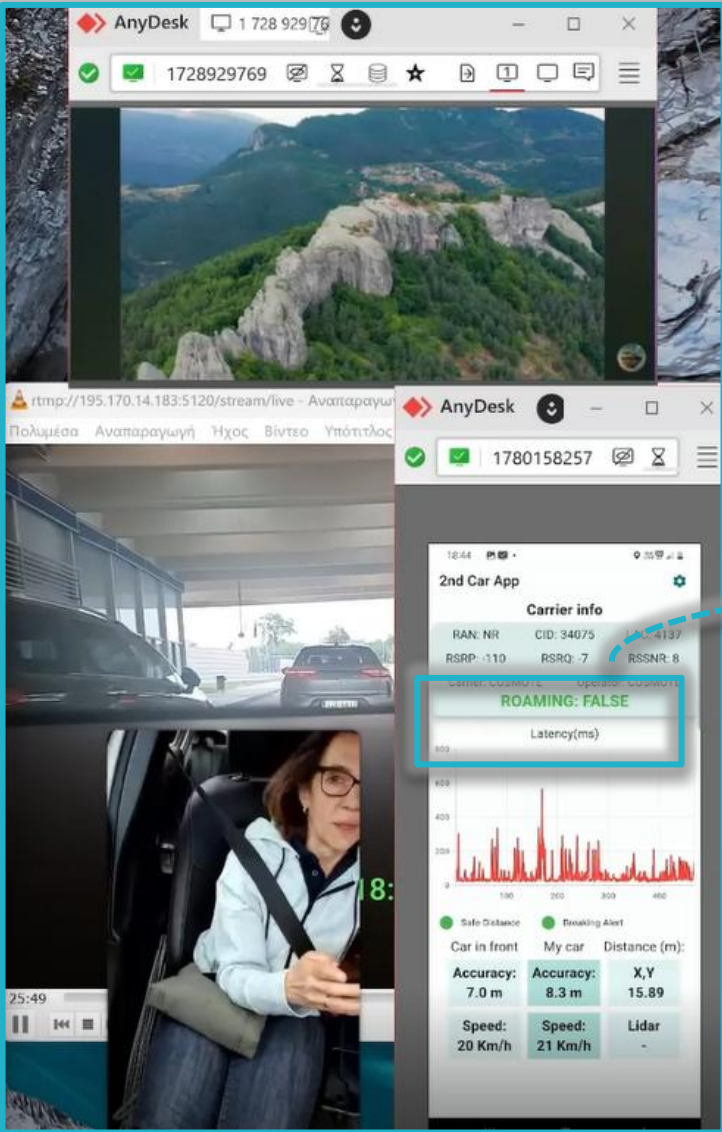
AnyDesk
1 728 929 76

1728929769

rtmp://195.170.14.183:5120/stream/live - Αναπαραγωγ

Πολυμέσα Αναπαραγωγή Ήχος Βίντεο Υπότιτλος

AnyDesk

1780158257

18:44

2nd Car App

Carrier info

RAN: NR CID: 34075 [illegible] 4137

RSRP: -110 RSRQ: -7 RSSNR: 8

Carrier: COSMOTE Operator: COSMOTE

ROAMING: FALSE

Latency(ms)

800

600

400

200

0

100 200 300 400

Safe Distance Breaking Alert

Car in front My car Distance (m):

| Accuracy: 7.0 m | Accuracy: 8.3 m | X,Y 15.89 |
|---|---|---|
| Speed: 20 Km/h | Speed: 21 Km/h | Lidar - |

18:

25:49